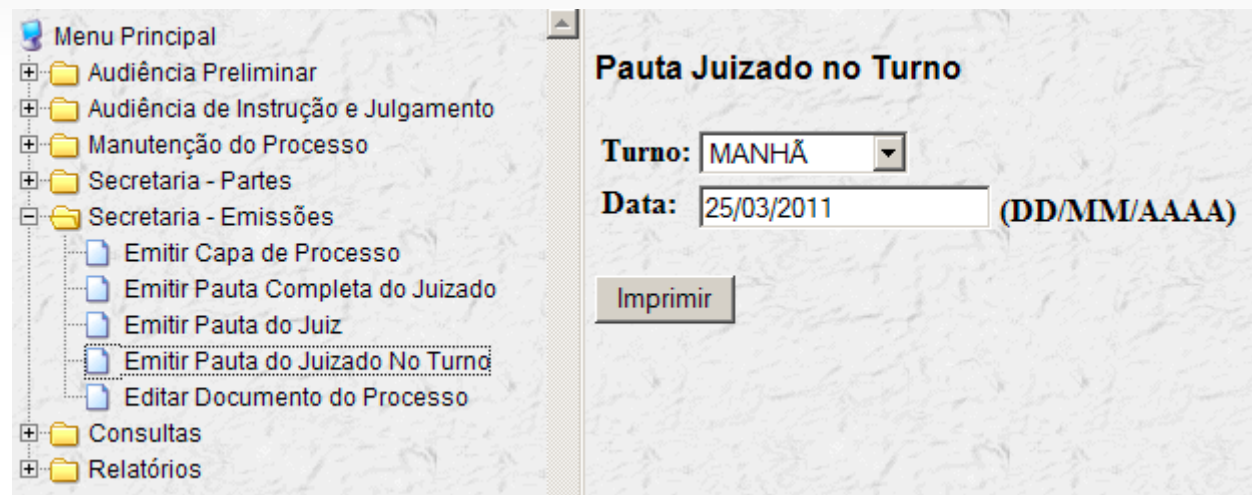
Menu Principal
Audiência Preliminar
Audiência de Instrução e Julgamento
Manutenção do Processo
Secretaria - Partes
Secretaria - Emissões
Emitir Capa de Processo
Emitir Pauta Completa do Juizado
Emitir Pauta do Juiz
Emitir Pauta do Juizado No Turno
Editar Documento do Processo
Consultas
Relatórios

Pauta Juizado no Turno

Turno: MANHÃ
Data: 25/03/2011 (DD/MM/AAAA)

Imprimir